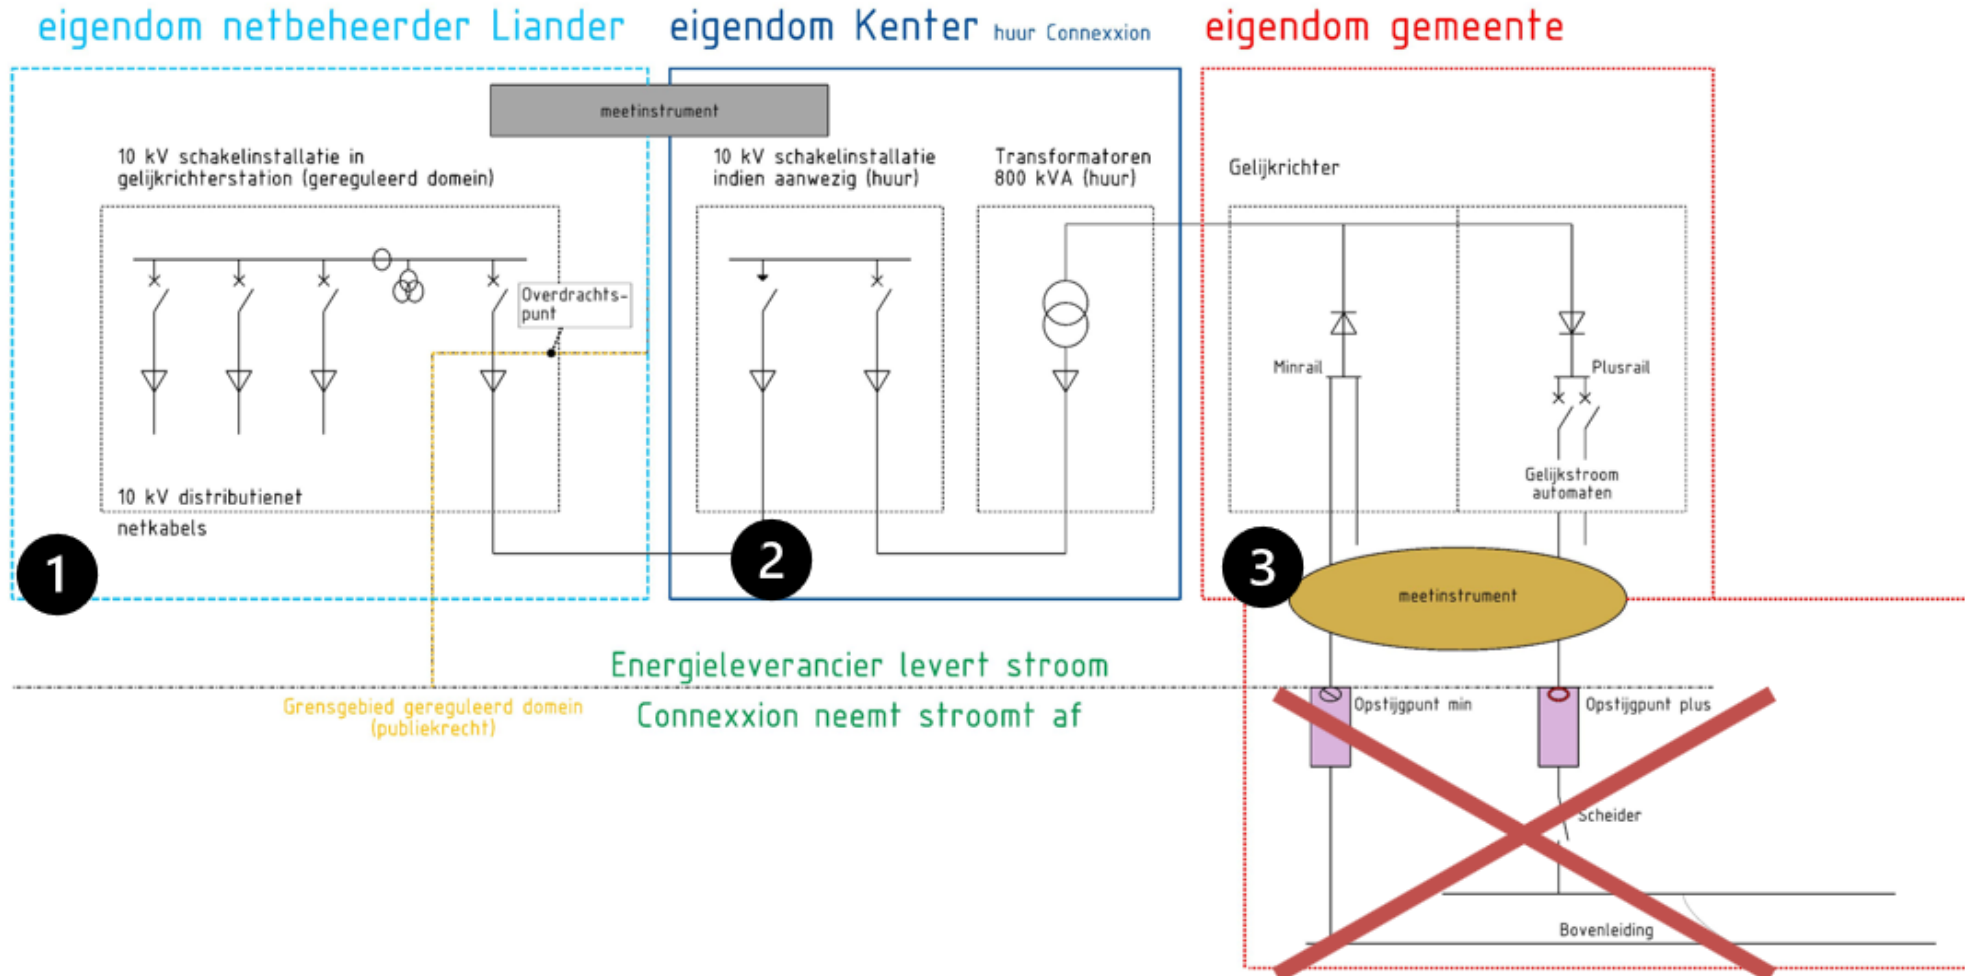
eigendom netbeheerder Liander

eigendom Kenter huur Connexxion

eigendom gemeente

meetinstrument

10 kV schakelinstallatie in gelijkrichterstation (gereguleerd domein)

10 kV schakelinstallatie indien aanwezig (huur)

Transformatoren 800 kVA (huur)

Gelijkrichter

Overdrachts-punt

Minrail

Plusrail

Gelijkstroom automaten

10 kV distributienet

netkabels

1

2

3

meetinstrument

Energieleverancier levert stroom

Grensgebied gereguleerd domein (publiekrecht)

Connexxion neemt stroomt af

Opstijgpunt min

Opstijgpunt plus

Scheider

Bovenleiding